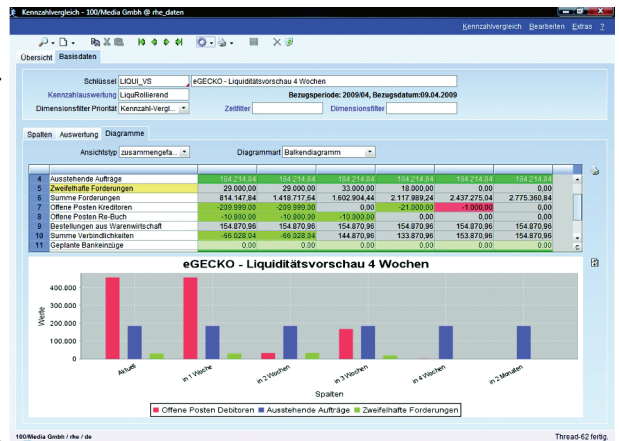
Kennzahlvergleich - 100/Media Gmbh @ rhe_daten

Kennzahlvergleich Bearbeiten Extras ?

Übersicht Basisdaten

Schlüssel LIQUI_VS eGECKO - Liquiditätsvorschau 4 Wochen

Kennzahlauswertung LiquRollierend Bezugsperiode: 2009/04, Bezugsdatum:09.04.2009

Dimensionsfilter Priorität Kennzahl-Vergl... Zeitfilter Dimensionsfilter

Spalten Auswertung Diagramme

Ansichtstyp zusammengefa... Diagrammart Balkendiagramm

| 4 | Ausstehende Aufträge | 184.214,84 | 184.214,84 | 184.214,84 | 184.214,84 | 184.214,84 | 184.214,84 |
|---|---|---|---|---|---|---|---|
| 5 | Zweifelhafte Forderungen | 29.000,00 | 29.000,00 | 33.000,00 | 18.000,00 | 0,00 | 0,00 |
| 6 | Summe Forderungen | 814.147,84 | 1.418.717,64 | 1.602.904,44 | 2.117.989,24 | 2.437.275,04 | 2.775.360,84 |
| 7 | Offene Posten Kreditoren | -209.999,00 | -209.999,00 | 0,00 | -21.000,00 | -1.000,00 | 0,00 |
| 8 | Offene Posten Re-Buch | -10.900,00 | -10.800,00 | -10.000,00 | 0,00 | 0,00 | 0,00 |
| 9 | Bestellungen aus Warenwirtschaft | 154.870,96 | 154.870,96 | 154.870,96 | 154.870,96 | 154.870,96 | 154.870,96 |
| 10 | Summe Verbindlichkeiten | -66.028,04 | -66.028,04 | 144.870,96 | 133.870,96 | 153.870,96 | 154.870,96 |
| 11 | Geplante Bankeinzüge | 0,00 | 0,00 | 0,00 | 0,00 | 0,00 | 0,00 |

eGECKO - Liquiditätsvorschau 4 Wochen

400.000
300.000
200.000
100.000
0

Werte

Aktuell
in 1 Woche
in 2 Wochen
in 3 Wochen
in 4 Wochen
in 2 Monaten

Spalten

Offene Posten Debitoren Ausstehende Aufträge Zweifelhafte Forderungen

100/Media Gmbh / rhe / de Thread-62 fertig.